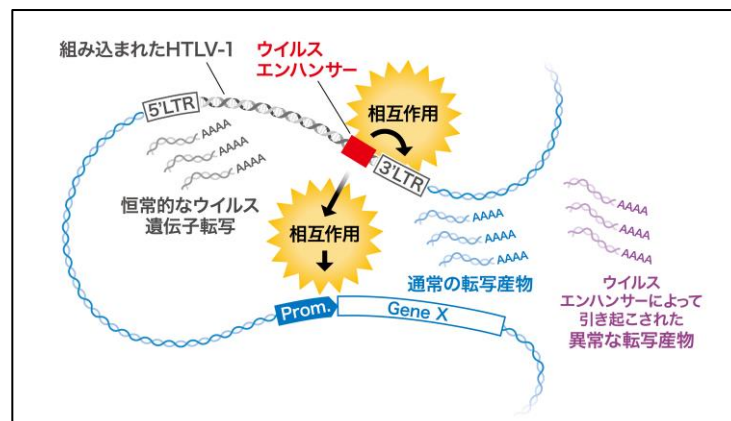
組み込まれたHTLV-1

ウイルス
エンハンサー

5'LTR

AAAA
AAAA
AAAA

相互作用

3'LTR

恒常的なウイルス
遺伝子転写

相互作用

AAAA
AAAA
AAAA

AAAA
AAAA
AAAA

通常の転写産物

ウイルス
エンハンサーによって
引き起こされた
異常な転写産物

Prom.

Gene X